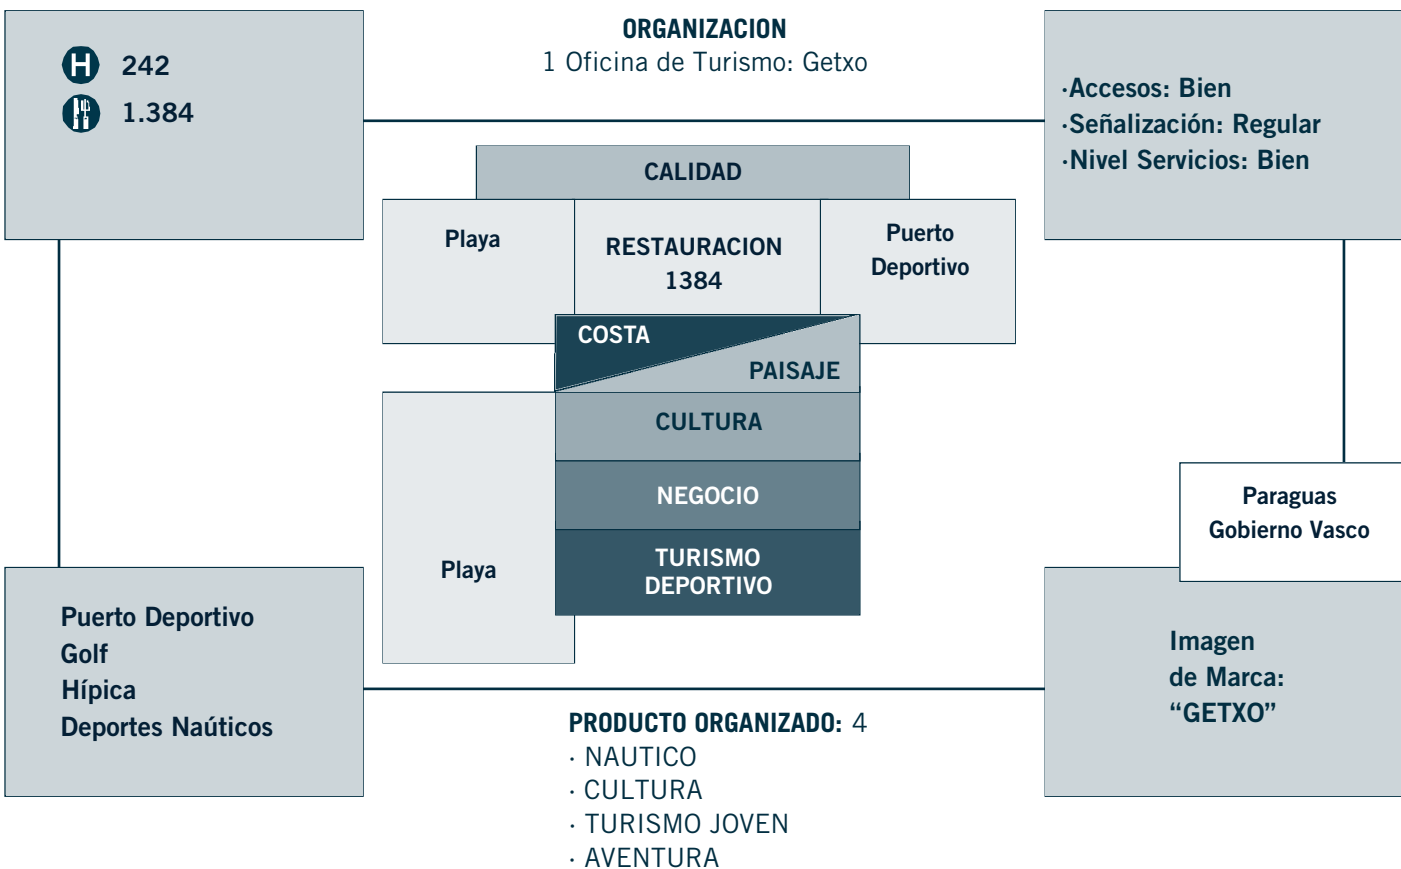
H 242
1.384

ORGANIZACION
1 Oficina de Turismo: Getxo

·Accesos: Bien
·Señalización: Regular
·Nivel Servicios: Bien

CALIDAD

Playa

RESTAURACION
1384

Puerto
Deportivo

COSTA
PAISAJE

CULTURA

NEGOCIO

TURISMO
DEPORTIVO

Playa

Paraguas
Gobierno Vasco

Puerto Deportivo
Golf
Hípica
Deportes Naúticos

Imagen
de Marca:
“GETXO”

PRODUCTO ORGANIZADO: 4
· NAUTICO
· CULTURA
· TURISMO JOVEN
· AVENTURA